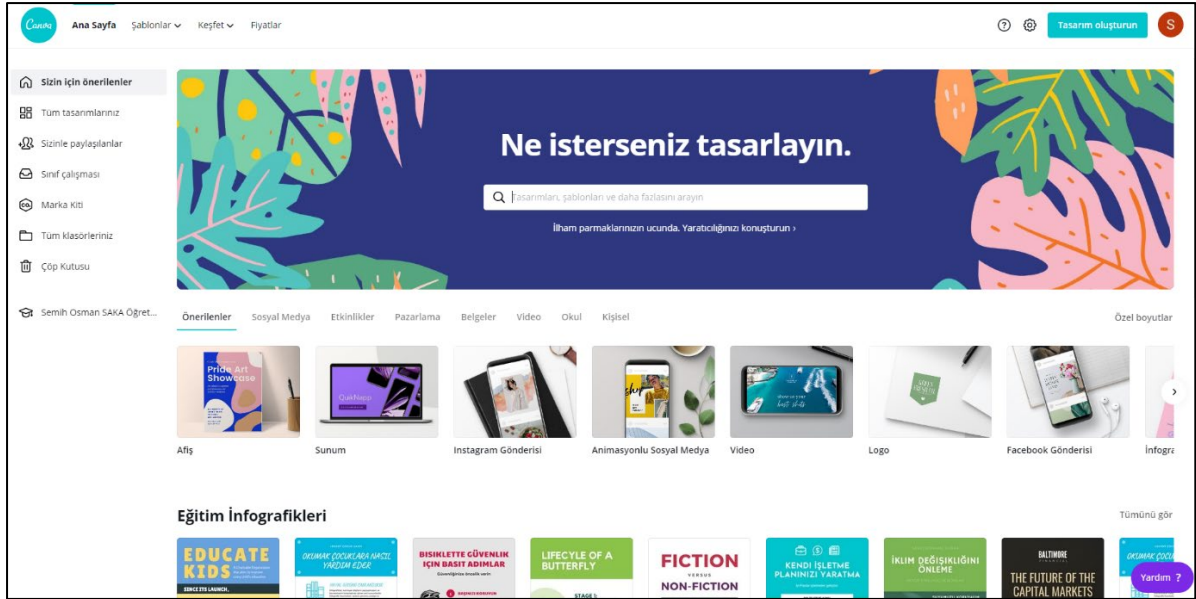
Canva Ana Sayfa Şablonlar Keşfet Fiyatlar

Tasarım oluşturun S

Sizin için önerilenler
Tüm tasarımlarınız
Sizinle paylaşılanlar
Sınıf çalışması
Marka Kiti
Tüm klasörleriniz
Çöp Kutusu

Semih Osman SAKA Öğret...

Ne isterseniz tasarlayın.

Tasarımları, şablonları ve daha fazlasını arayın

İlham parmaklarınızın ucunda. Yaratıcılığınızı konuşturun ›

Önerilenler Sosyal Medya Etkinlikler Pazarlama Belgeler Video Okul Kişisel Özel boyutlar

Pride Art Showcase

Afiş Sunum Instagram Gönderisi Animasyonlu Sosyal Medya Video Logo Facebook Gönderisi İnfogra

Eğitim İnfografikleri Tümünü gör

EDUCATE KIDS

OKUMAK ÇOCUKLARA NASIL YARDIM EDER

BISIKLETTE GÜVENLIK IÇIN BASIT ADIMLAR

LIFECYLE OF A BUTTERFLY

FICTION VERSUS NON-FICTION

KENDI IŞLETME PLANINIZI YARATMA

İKLIM DEĞIŞIKLIĞINI ÖNLEME

BALTIMORE THE FUTURE OF THE CAPITAL MARKETS

OKUMAK ÇOCUK

Yardım ?